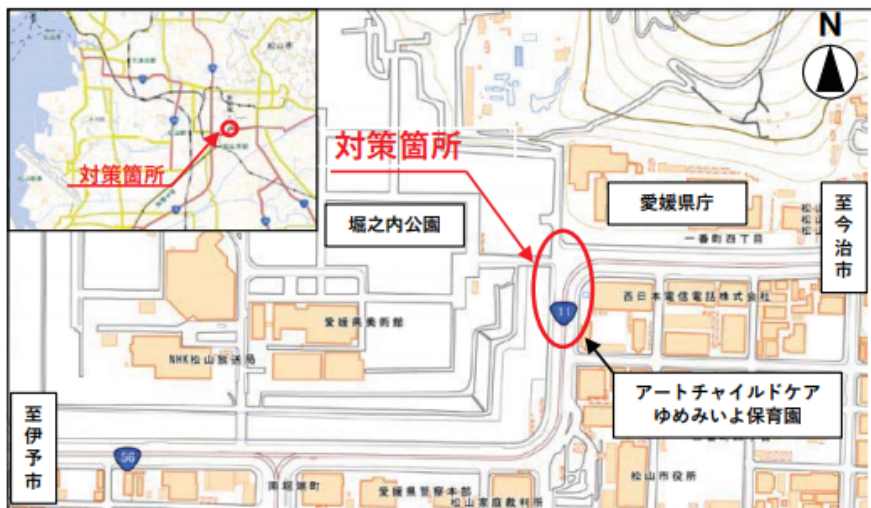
対策箇所

松山市

対策箇所

N

堀之内公園

愛媛県庁

一番町四丁目

至今治市

西日本電信電話株式会社

11

愛媛県美術館

NHK松山放送局

アートチャイルドケア
ゆめみいよ保育園

至伊予市

56

南堀端町

愛媛県警察本部

松山家庭裁判所

松山市役所

松山